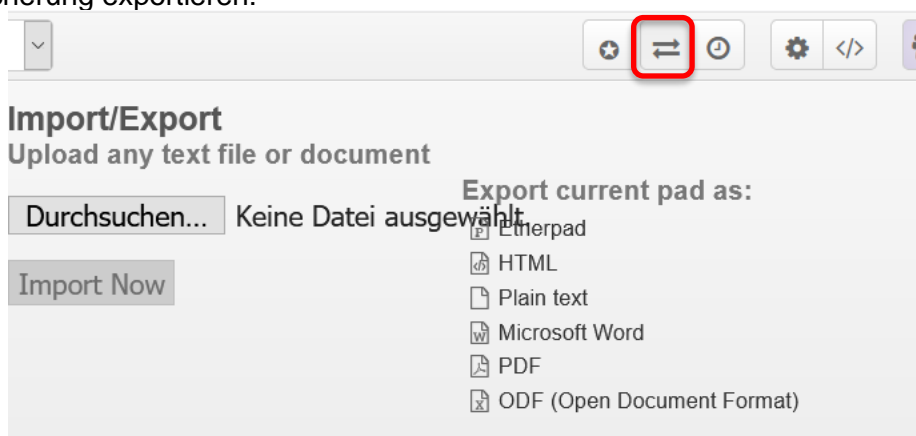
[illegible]cherung exportieren.

Import/Export
Upload any text file or document

Durchsuchen... Keine Datei ausgewählt.

Import Now

Export current pad as:
Etherpad
HTML
Plain text
Microsoft Word
PDF
ODF (Open Document Format)